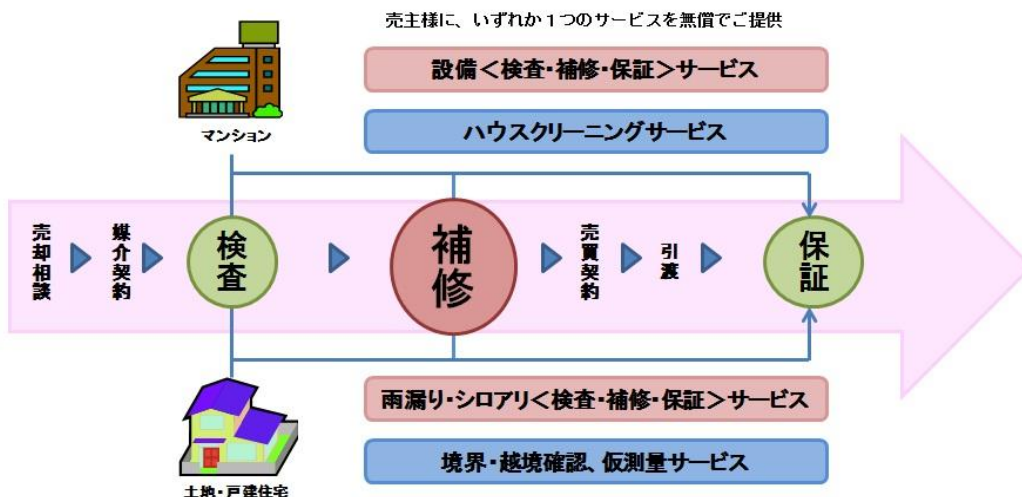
売主様に、いずれか１つのサービスを無償でご提供

設備＜検査･補修･保証＞サービス

ハウスクリーニングサービス

マンション

売却相談

媒介契約

検査

補修

売買契約

引渡

保証

雨漏り･シロアリ＜検査･補修･保証＞サービス

境界･越境確認、仮測量サービス

土地・戸建住宅